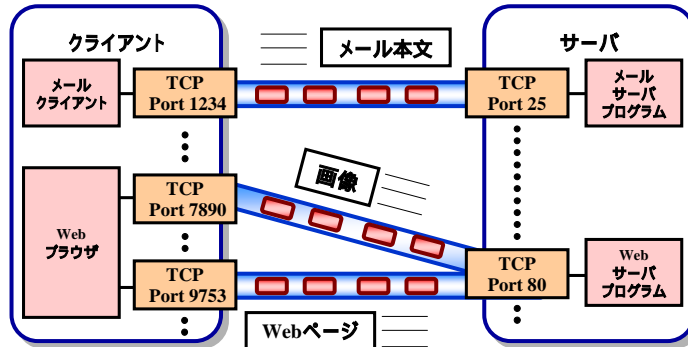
クライアント

メール
クライアント

TCP
Port 1234

Web
ブラウザ

TCP
Port 7890

TCP
Port 9753

メール本文

画像

Webページ

サーバ

TCP
Port 25

メール
サーバ
プログラム

TCP
Port 80

Web
サーバ
プログラム